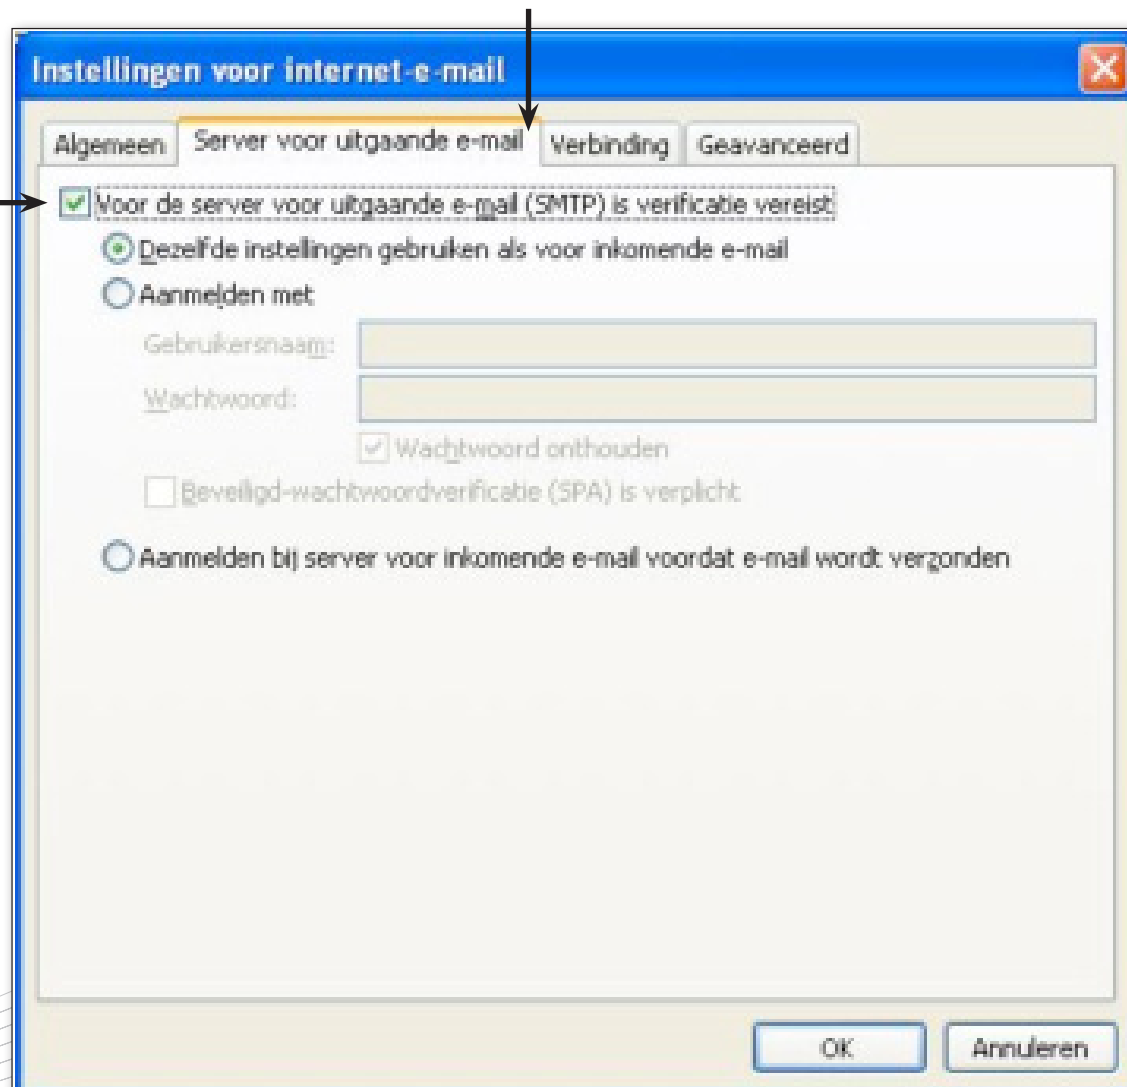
Instellingen voor internet-e-mail

Algemeen | Server voor uitgaande e-mail | Verbinding | Geavanceerd

Voor de server voor uitgaande e-mail (SMTP) is verificatie vereist

Dezelfde instellingen gebruiken als voor inkomende e-mail

Aanmelden met

Gebruikersnaam:

Wachtwoord:

Wachtwoord onthouden

Beveiligd-wachtwoordverificatie (SPA) is verplicht

Aanmelden bij server voor inkomende e-mail voordat e-mail wordt verzonden

OK

Annuleren